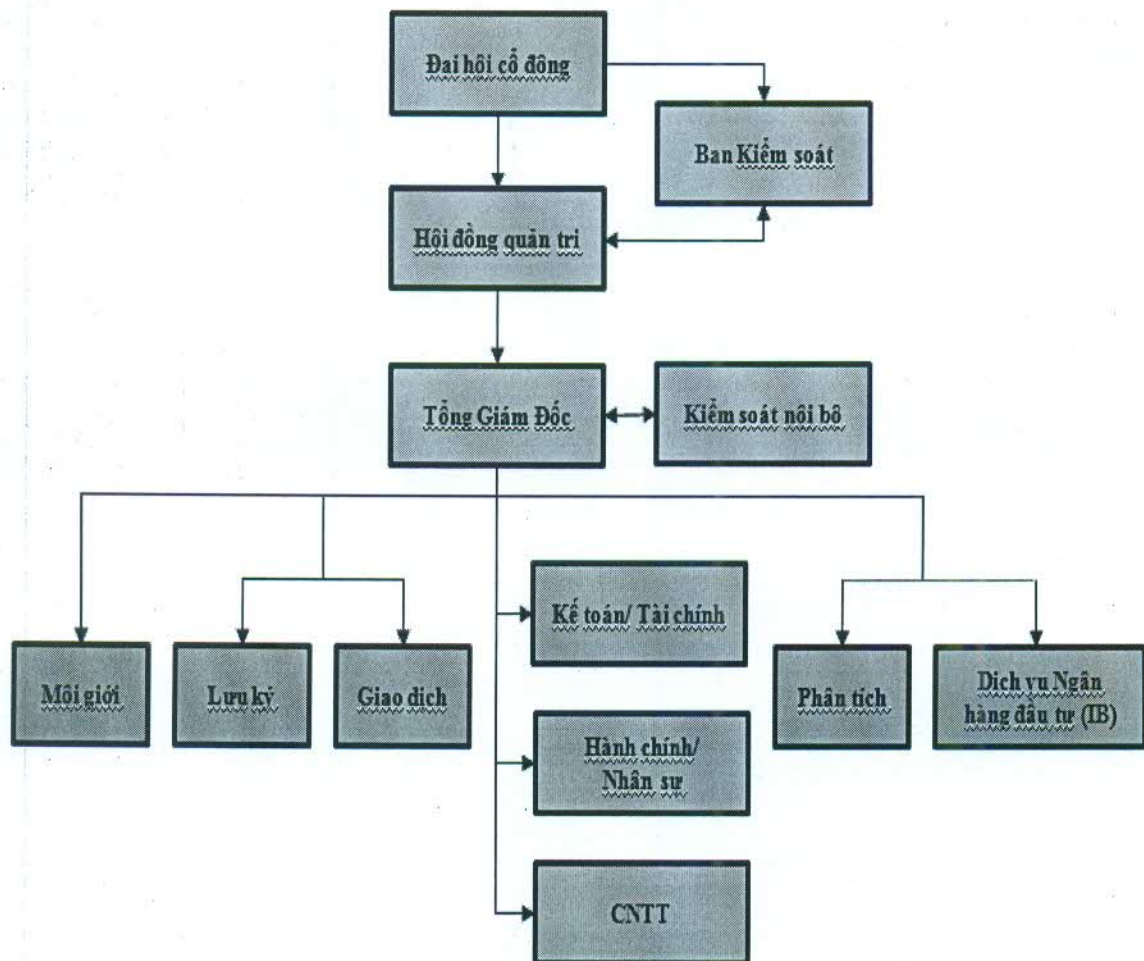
Đại hội cổ đông

Ban Kiểm soát

Hội đồng quản trị

Tổng Giám Đốc

Kiểm soát nội bộ

Môi giới

Lưu ký

Giao dịch

Kế toán/ Tài chính

Hành chính/ Nhân sự

CNTT

Phân tích

Dịch vụ Ngân hàng đầu tư (IB)